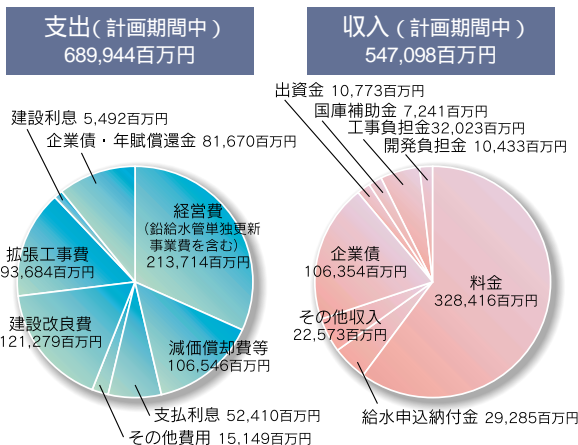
支出（計画期間中）
689,944百万円

建設利息 5,492百万円
企業債・年賦償還金 81,670百万円
経営費
（鉛給水管単独更新事業費を含む）
213,714百万円
拡張工事費
93,684百万円
建設改良費
121,279百万円
減価償却費等
106,546百万円
支払利息 52,410百万円
その他費用 15,149百万円

収入（計画期間中）
547,098百万円

出資金 10,773百万円
国庫補助金 7,241百万円
工事負担金32,023百万円
開発負担金 10,433百万円
企業債
106,354百万円
料金
328,416百万円
その他収入
22,573百万円
給水申込納付金 29,285百万円